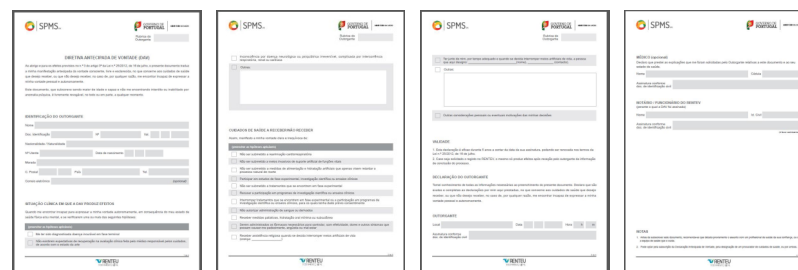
SPMS.

DIRETIVA ANTECIPADA DE VONTADE (DAV)

IDENTIFICAÇÃO DO OUTORGANTE

SITUAÇÃO CLÍNICA EM QUE A DAV PRODUZ EFEITOS

RENTEV

SPMS.

CUIDADOS DE SAÚDE A RECEBER/NÃO RECEBER

RENTEV

SPMS.

VALIDADE

DECLARAÇÃO DO OUTORGANTE

OUTORGANTE

RENTEV

SPMS.

MÉDICO (opcional)

NOTAS

RENTEV